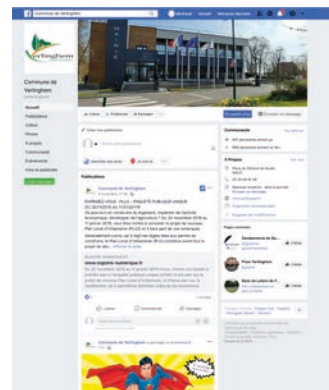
Commune de Verlinghem

Commune de Verlinghem

Accueil
Publications
Photos
À propos
Communauté

Publications

Commune de Verlinghem

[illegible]

www.registre-numerique.fr

Commune de Verlinghem

Communauté

À Propos

Pages aimées

Prox Verlinghem